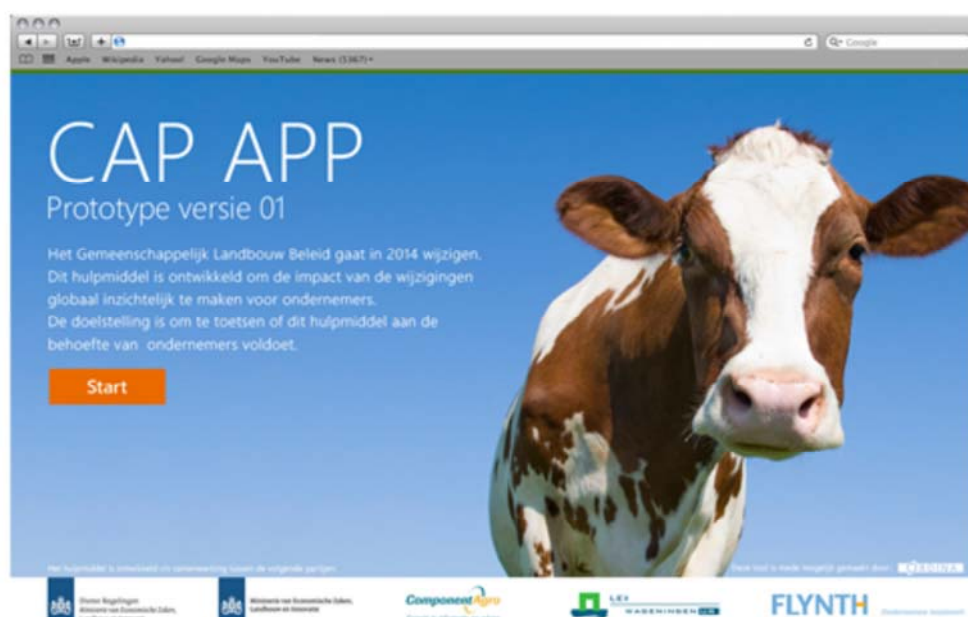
Apple Wikipedia Yahoo! Google Maps YouTube News (5367)

Q- Google

CAP APP

Prototype versie 01

Het Gemeenschappelijk Landbouw Beleid gaat in 2014 wijzigen. Dit hulpmiddel is ontwikkeld om de impact van de wijzigingen globaal inzichtelijk te maken voor ondernemers. De doelstelling is om te toetsen of dit hulpmiddel aan de behoefte van ondernemers voldoet.

Start

Het hulpmiddel is ontwikkeld in samenwerking tussen de volgende partijen

Deze tool is mede mogelijk gemaakt door: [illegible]

Dienst Regelingen Ministerie van Economische Zaken, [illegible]

Ministerie van Economische Zaken, Landbouw en Innovatie

ComponentAgro

LEI WAGENINGEN UR

FLYNTH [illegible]